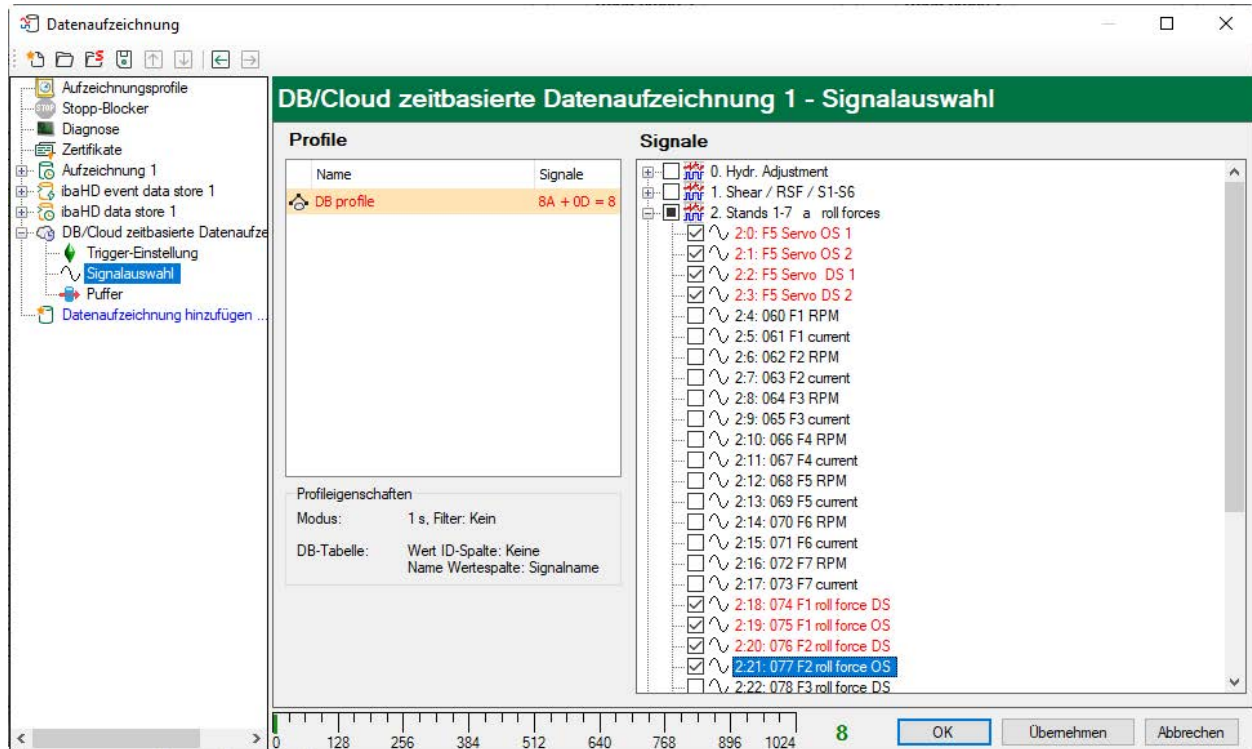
Datenaufzeichnung

Aufzeichnungsprofile
Stopp-Blocker
Diagnose
Zertifikate
Aufzeichnung 1
ibaHD event data store 1
ibaHD data store 1
DB/Cloud zeitbasierte Datenaufze
Trigger-Einstellung
Signalauswahl
Puffer
Datenaufzeichnung hinzufügen ...

DB/Cloud zeitbasierte Datenaufzeichnung 1 - Signalauswahl

Profile

| Name | Signale |
|---|---|
| DB profile | 8A + 0D = 8 |

Profileigenschaften
Modus: 1 s, Filter: Kein
DB-Tabelle: Wert ID-Spalte: Keine
Name Wertespalte: Signalname

Signale
0. Hydr. Adjustment
1. Shear / RSF / S1-S6
2. Stands 1-7 a roll forces
2:0: F5 Servo OS 1
2:1: F5 Servo OS 2
2:2: F5 Servo DS 1
2:3: F5 Servo DS 2
2:4: 060 F1 RPM
2:5: 061 F1 current
2:6: 062 F2 RPM
2:7: 063 F2 current
2:8: 064 F3 RPM
2:9: 065 F3 current
2:10: 066 F4 RPM
2:11: 067 F4 current
2:12: 068 F5 RPM
2:13: 069 F5 current
2:14: 070 F6 RPM
2:15: 071 F6 current
2:16: 072 F7 RPM
2:17: 073 F7 current
2:18: 074 F1 roll force DS
2:19: 075 F1 roll force OS
2:20: 076 F2 roll force DS
2:21: 077 F2 roll force OS
2:22: 078 F3 roll force DS

0 128 256 384 512 640 768 896 1024
8
OK
Übernehmen
Abbrechen